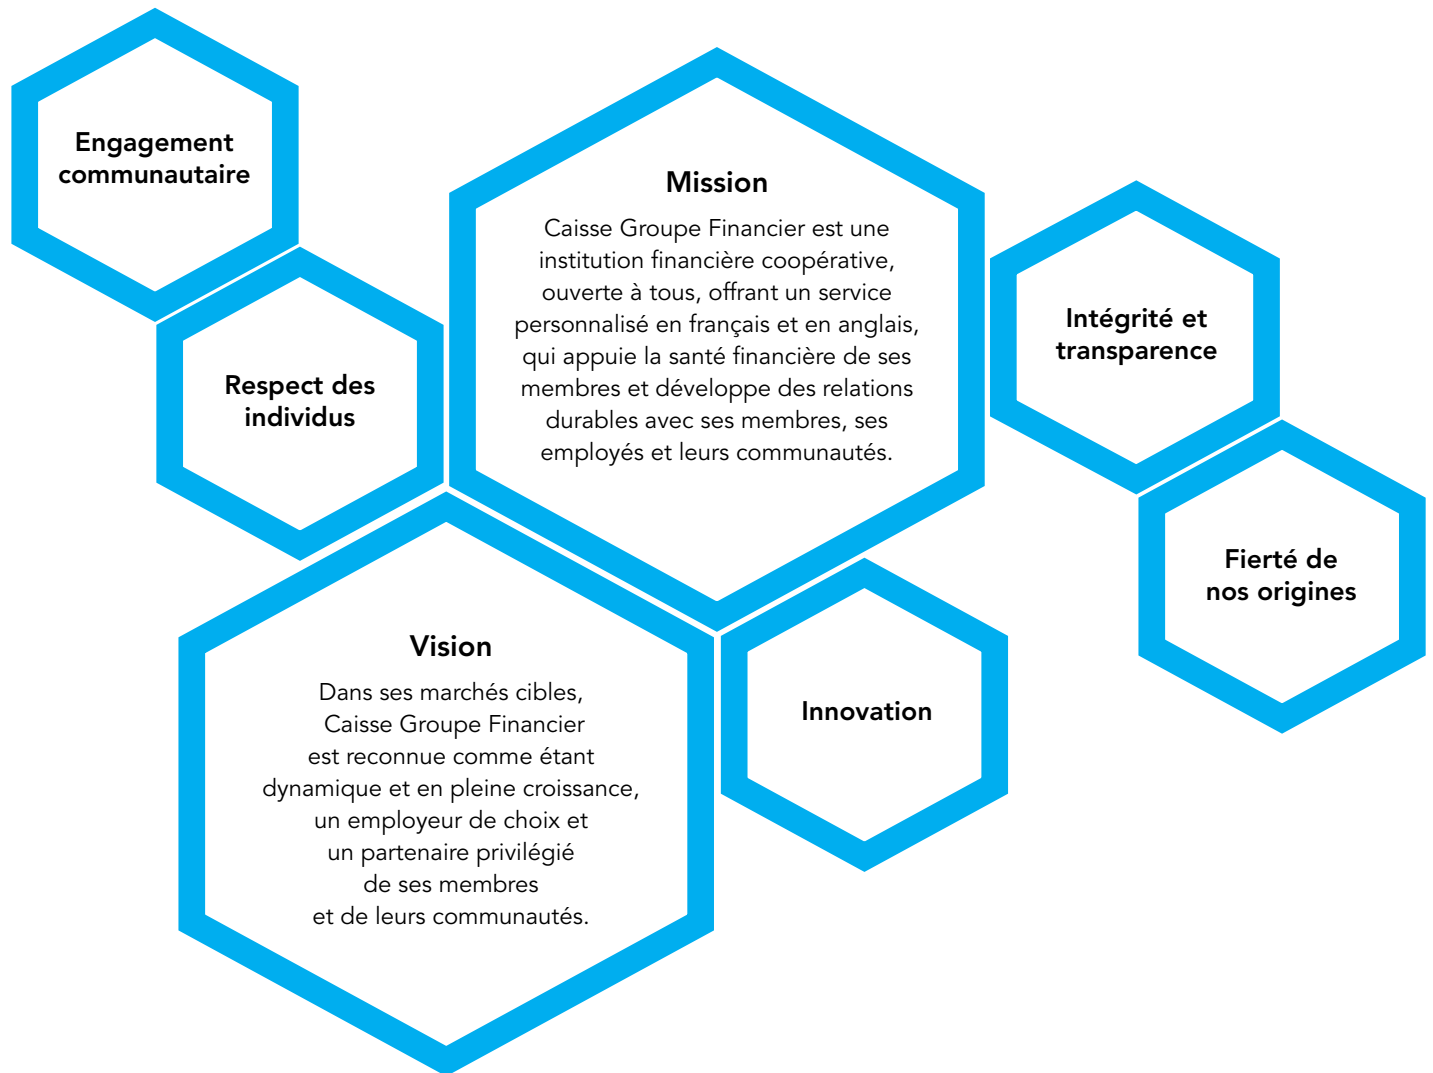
Engagement communautaire

Respect des individus

Mission

Caisse Groupe Financier est une institution financière coopérative, ouverte à tous, offrant un service personnalisé en français et en anglais, qui appuie la santé financière de ses membres et développe des relations durables avec ses membres, ses employés et leurs communautés.

Intégrité et transparence

Fierté de nos origines

Vision

Dans ses marchés cibles, Caisse Groupe Financier est reconnue comme étant dynamique et en pleine croissance, un employeur de choix et un partenaire privilégié de ses membres et de leurs communautés.

Innovation